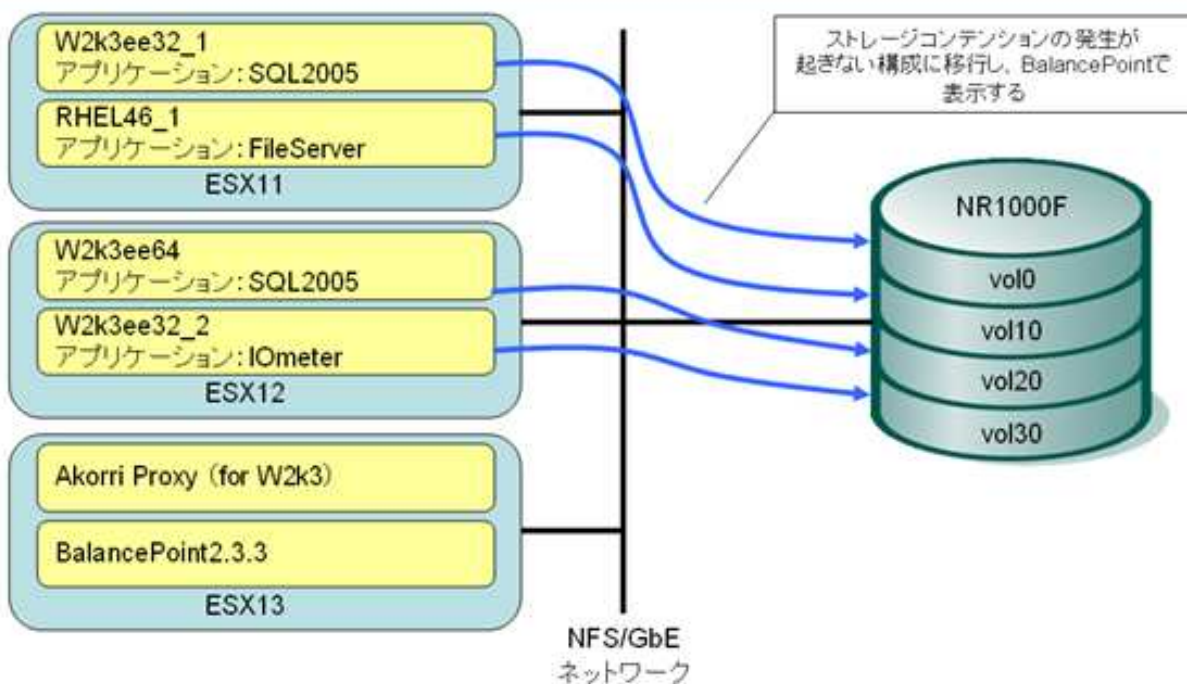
W2k3ee32_1
アプリケーション：SQL2005

RHEL46_1
アプリケーション：FileServer

ESX11

W2k3ee64
アプリケーション：SQL2005

W2k3ee32_2
アプリケーション：IOmeter

ESX12

Akorri Proxy（for W2k3）

BalancePoint2.3.3

ESX13

NFS/GbE
ネットワーク

ストレージコンテンションの発生が起きない構成に移行し、BalancePointで表示する

NR1000F
vol0
vol10
vol20
vol30